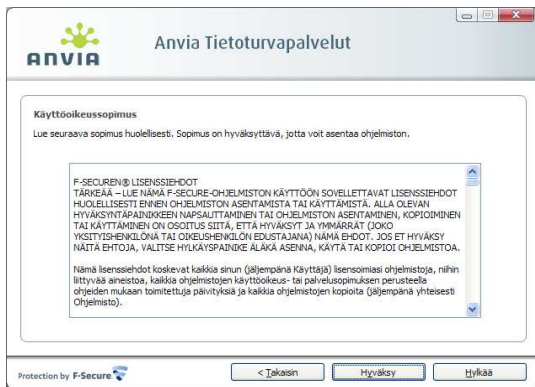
ANVIA

Anvia Tietoturvapalvelut

Käyttöoikeussopimus

Lue seuraava sopimus huolellisesti. Sopimus on hyväksyttävä, jotta voit asentaa ohjelmiston.

F-SECUREN® LISENSSIEHDOT
TÄRKEÄÄ – LUE NÄMÄ F-SECURE-OHJELMISTON KÄYTTÖÖN SOVELLETTAVAT LISENSSIEHDOT HUOLELLISESTI ENNEN OHJELMISTON ASENTAMISTA TAI KÄYTTÄMISTÄ. ALLA OLEVAN HYVÄKSYNTÄPAINIKKEEN NAPSAUTTAMINEN TAI OHJELMISTON ASENTAMINEN, KOPIOIMINEN TAI KÄYTTÄMINEN ON OSOITUS SIITÄ, ETTÄ HYVÄKSYT JA YMMÄRRÄT (JOKO YKSITYISHENKILÖNÄ TAI OIKEUSHENKILÖN EDUSTAJANA) NÄMÄ EHDOT. JOS ET HYVÄKSY NÄITÄ EHTOJA, VALITSE HYLKÄYSPAINIKE ÄLÄKÄ ASENNA, KÄYTÄ TAI KOPIOI OHJELMISTOA.

Nämä lisenssiehdot koskevat kaikkia sinun (jäljempänä Käyttäjä) lisensoimiasi ohjelmistoja, niihin liittyviä aineistoa, kaikkia ohjelmistojen käyttöoikeus- tai palvelusopimuksen perusteella ohjelden mukaan toimitettuja päivityksiä ja kaikkia ohjelmistojen kopioita (jäljempänä yhteisesti Ohjelmisto).

Protection by F-Secure

< Takaisin | Hyväksy | Hylkää